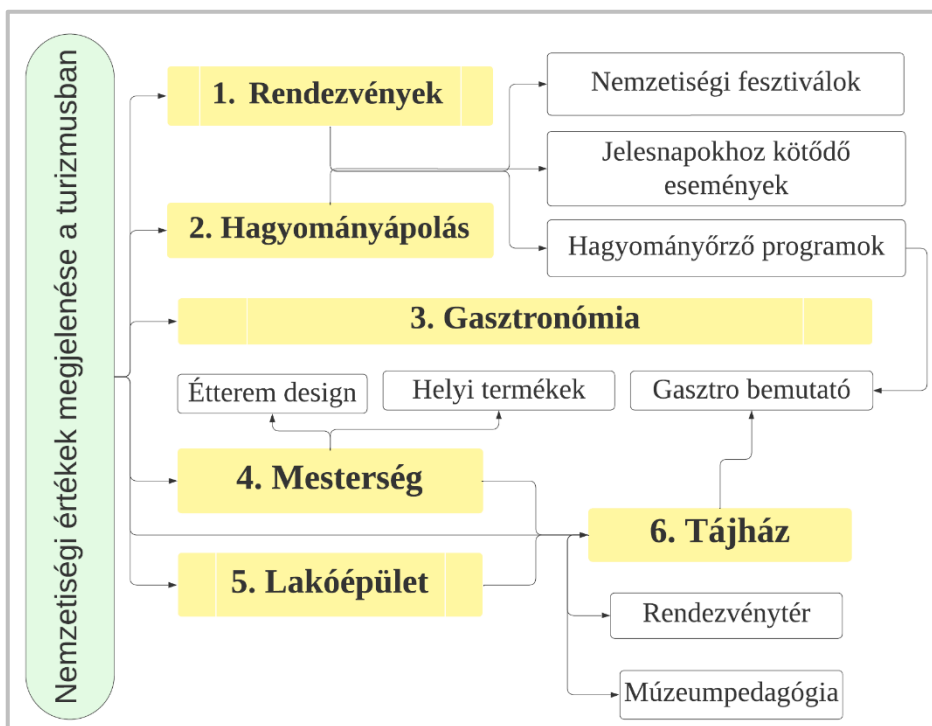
Nemzetiségi értékek megjelenése a turizmusban

1. Rendezvények

2. Hagyományápolás

Nemzetiségi fesztiválok

Jelesnapokhoz kötődő események

Hagyományőrző programok

3. Gasztronómia

Étterem design

Helyi termékek

Gasztro bemutató

4. Mesterség

5. Lakóépület

6. Tájház

Rendezvénytér

Múzeumpedagógia